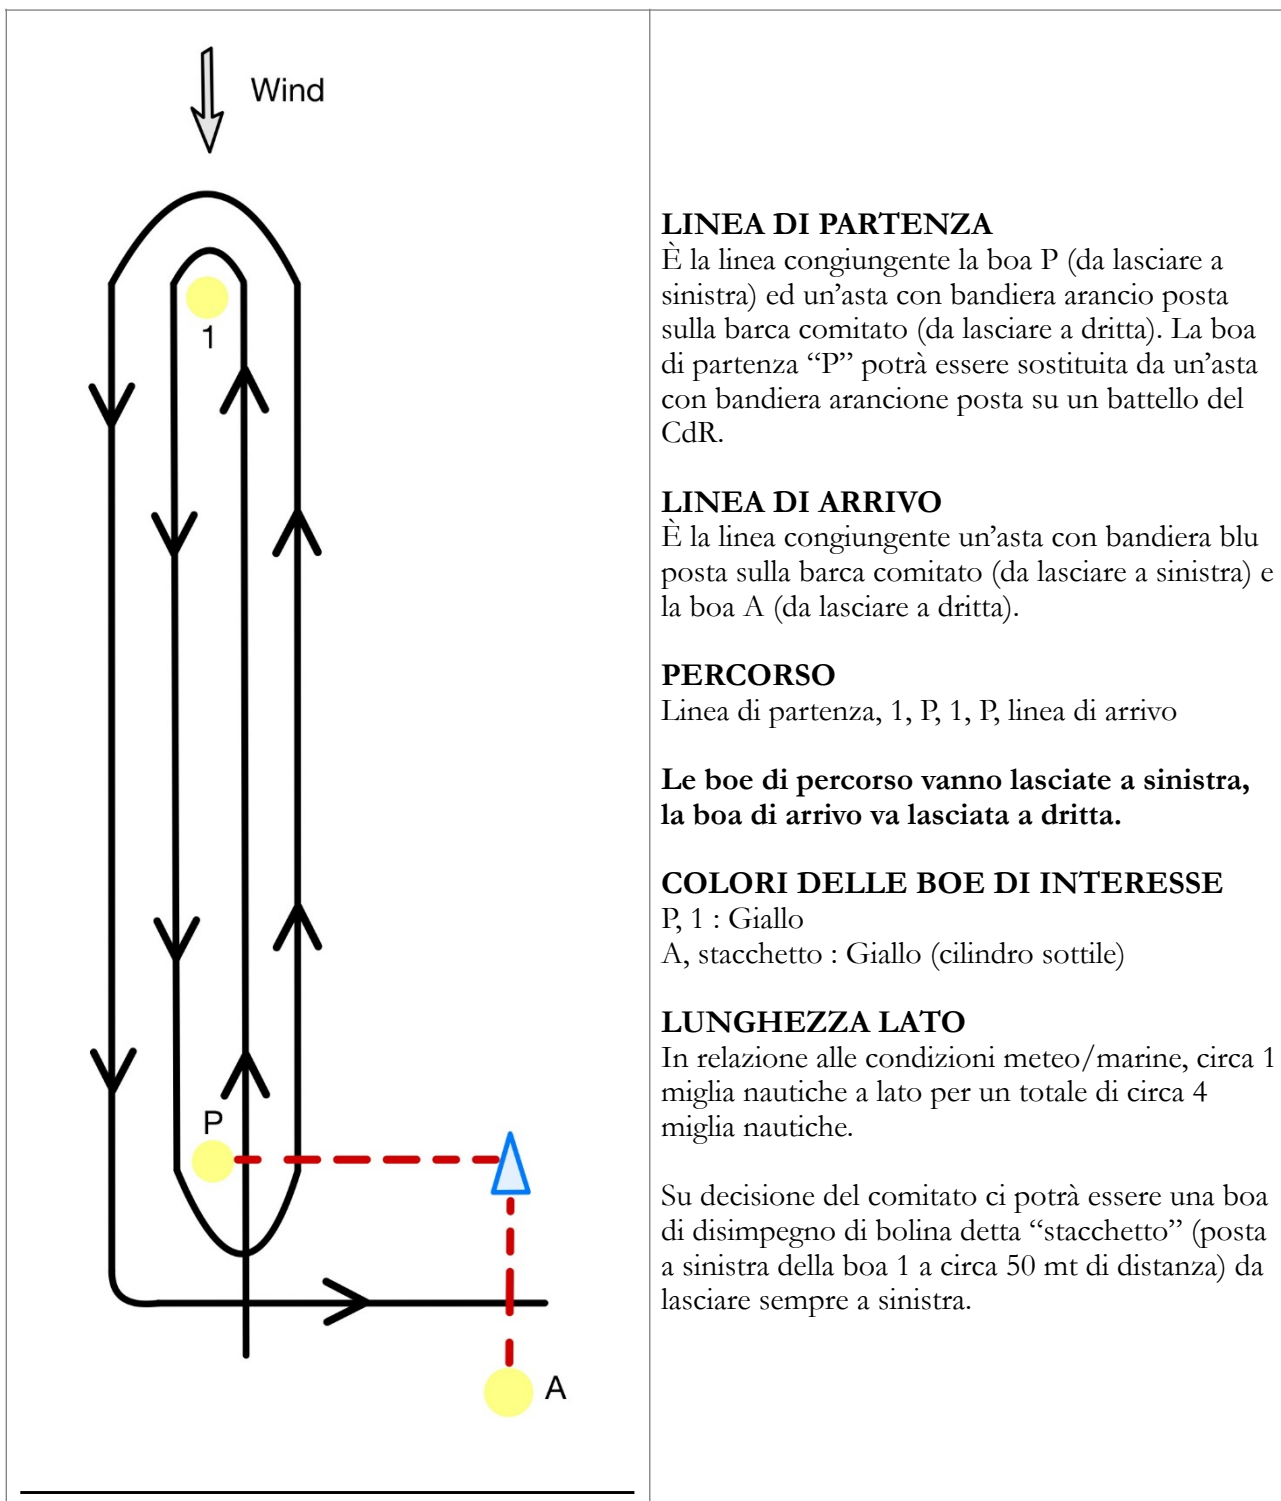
Wind

1

P

A

**LINEA DI PARTENZA**
È la linea congiungente la boa P (da lasciare a sinistra) ed un'asta con bandiera arancio posta sulla barca comitato (da lasciare a dritta). La boa di partenza "P" potrà essere sostituita da un'asta con bandiera arancione posta su un battello del CdR.

**LINEA DI ARRIVO**
È la linea congiungente un'asta con bandiera blu posta sulla barca comitato (da lasciare a sinistra) e la boa A (da lasciare a dritta).

**PERCORSO**
Linea di partenza, 1, P, 1, P, linea di arrivo

**Le boe di percorso vanno lasciate a sinistra, la boa di arrivo va lasciata a dritta.**

**COLORI DELLE BOE DI INTERESSE**
P, 1 : Giallo
A, stacchetto : Giallo (cilindro sottile)

**LUNGHEZZA LATO**
In relazione alle condizioni meteo/marine, circa 1 miglia nautiche a lato per un totale di circa 4 miglia nautiche.

Su decisione del comitato ci potrà essere una boa di disimpegno di bolina detta "stacchetto" (posta a sinistra della boa 1 a circa 50 mt di distanza) da lasciare sempre a sinistra.